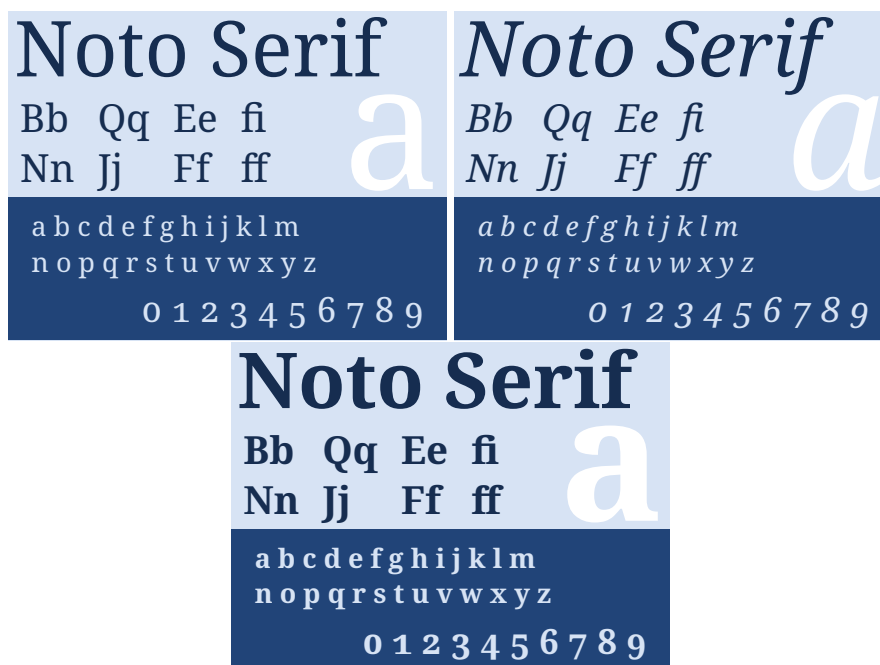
Noto Serif
Bb Qq Ee fi
Nn Jj Ff ff
a
a b c d e f g h i j k l m
n o p q r s t u v w x y z
0 1 2 3 4 5 6 7 8 9

Noto Serif
Bb Qq Ee fi
Nn Jj Ff ff
a
a b c d e f g h i j k l m
n o p q r s t u v w x y z
0 1 2 3 4 5 6 7 8 9

Noto Serif
Bb Qq Ee fi
Nn Jj Ff ff
a
a b c d e f g h i j k l m
n o p q r s t u v w x y z
0 1 2 3 4 5 6 7 8 9